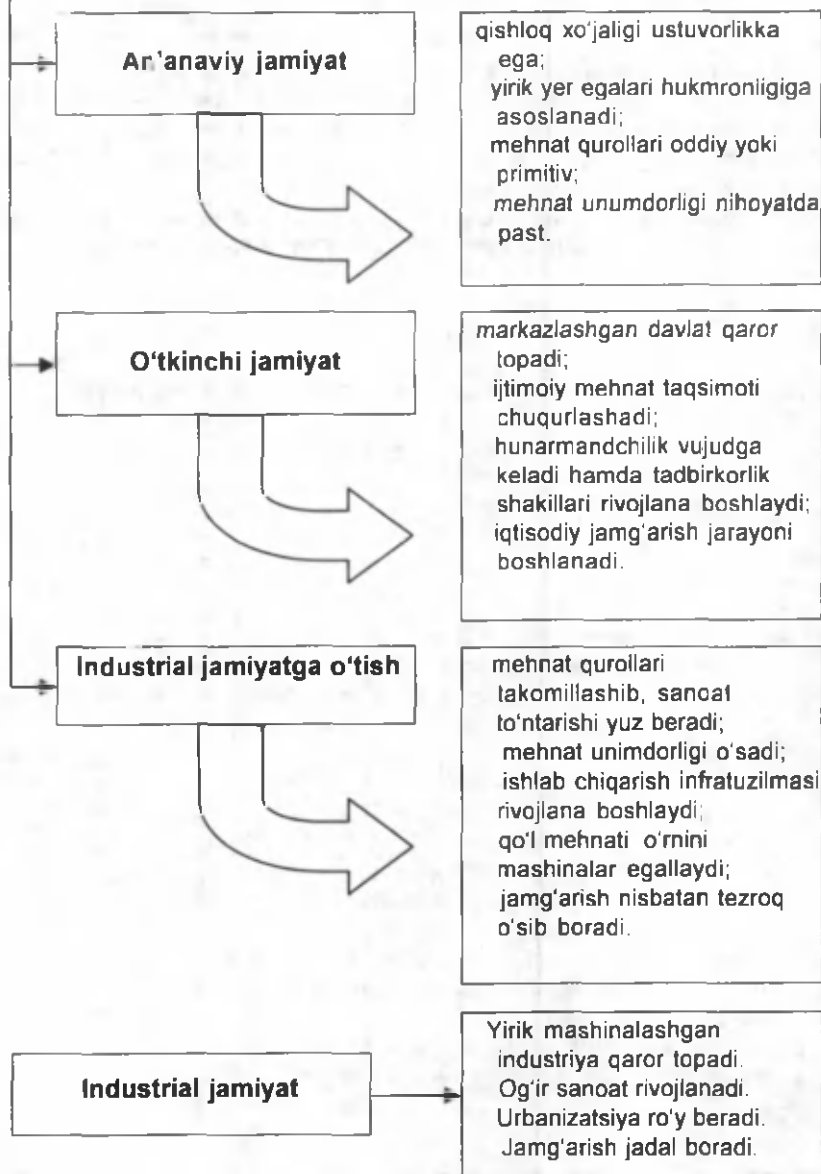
An'anaviy jamiyat

qishloq xo'jaligi ustuvorlikka ega;
yirik yer egalari hukmronligiga asoslanadi;
mehnat qurollari oddiy yoki primitiv;
mehnat unumdorligi nihoyatda past.

O'tkinchi jamiyat

markazlashgan davlat qaror topadi;
ijtimoiy mehnat taqsimoti chuqurlashadi;
hunarmandchilik vujudga keladi hamda tadbirkorlik shakillari rivojlana boshlaydi;
iqtisodiy jamg'arish jarayoni boshlanadi.

Industrial jamiyatga o'tish

mehnat qurollari takomillashib, sanoat to'ntarishi yuz beradi;
mehnat unimdorligi o'sadi;
ishlab chiqarish infratuzilmasi rivojlana boshlaydi;
qo'l mehnati o'rnini mashinalar egallaydi;
jamg'arish nisbatan tezroq o'sib boradi.

Industrial jamiyat

Yirik mashinalashgan industriya qaror topadi.
Og'ir sanoat rivojlanadi.
Urbanizatsiya ro'y beradi.
Jamg'arish jadal boradi.